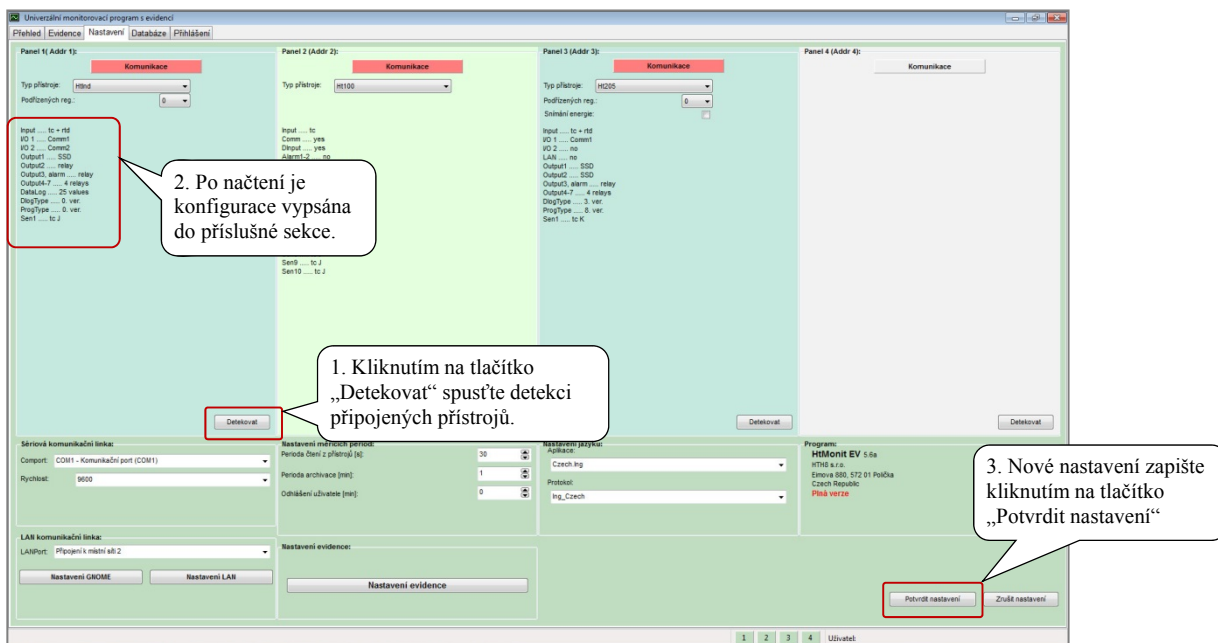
Univerzální monitorovací program s evidencí

Přehled | Evidence | Nastavení | Databáze | Přihlášení

Panel 1( Addr 1):
Komunikace
Typ přístroje: Ht..
Podřízených reg.: 0
Input ..... tc + rtd
I/O 1 ..... Comm1
I/O 2 ..... Comm2
Output1 ..... SSD
Output2 ..... relay
Output3, alarm ..... relay
Output4-7 ..... 4 relays
DataLog ..... 25 values
DlogType ..... 0. ver.
ProgType ..... 0. ver.
Sen1 ..... tc J
Detekovat

Panel 2 (Addr 2):
Komunikace
Typ přístroje: Ht100
Input ..... tc
Comm ..... yes
DInput ..... yes
Alarm1-2 ..... no
Sen9 ..... tc J
Sen10 ..... tc J

Panel 3 (Addr 3):
Komunikace
Typ přístroje: Ht205
Podřízených reg.: 0
Snímání energie:
Input ..... tc + rtd
I/O 1 ..... Comm1
I/O 2 ..... no
LAN ..... no
Output1 ..... SSD
Output2 ..... SSD
Output3, alarm ..... relay
Output4-7 ..... 4 relays
DlogType ..... 3. ver.
ProgType ..... 8. ver.
Sen1 ..... tc K
Detekovat

Panel 4 (Addr 4):
Komunikace
Detekovat

2. Po načtení je konfigurace vypsána do příslušné sekce.

1. Kliknutím na tlačítko „Detekovat“ spusťte detekci připojených přístrojů.

3. Nové nastavení zapište kliknutím na tlačítko „Potvrdit nastavení“

Sériová komunikační linka:
Comport: COM1 - Komunikační port (COM1)
Rychlost: 9600

Nastavení měřicích period:
Perioda čtení z přístrojů [s]: 30
Perioda archivace [min]: 1
Odhlášení uživatele [min]: 0

Nastavení jazyků:
Aplikace:
Czech.lng
Protokol:
lng_Czech

Program:
HtMonit EV 5.6a
HTHS s.r.o.
Eimova 880, 572 01 Polička
Czech Republic
Plná verze

LAN komunikační linka:
LANPort: Připojení k místní síti 2
Nastavení GNOME | Nastavení LAN

Nastavení evidence:
Nastavení evidence

Potvrdit nastavení | Zrušit nastavení

1 2 3 4 Uživatel: